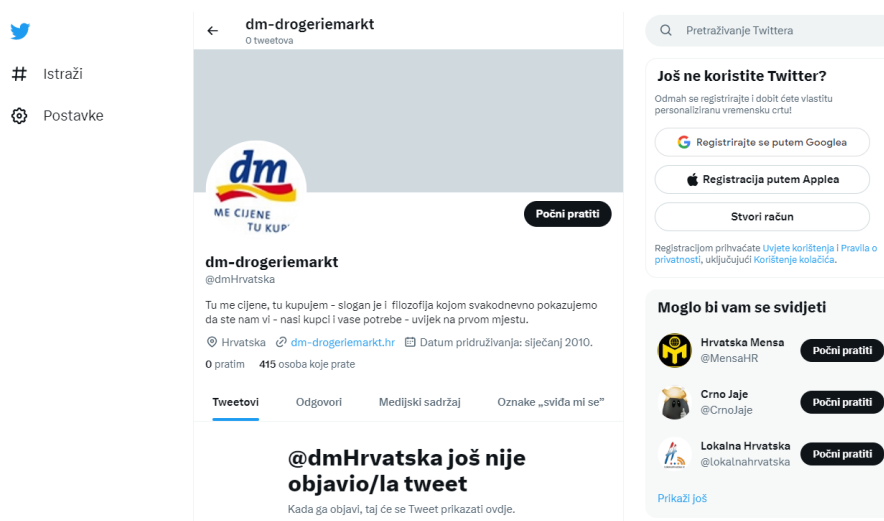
Istraži

Postavke

dm-drogeriemarkt
0 tweetova

dm
ME CIJENE
TU KUP

Počni pratiti

dm-drogeriemarkt
@dmHrvatska

Tu me cijene, tu kupujem - slogan je i filozofija kojom svakodnevno pokazujemo da ste nam vi - nasi kupci i vase potrebe - uvijek na prvom mjestu.

Hrvatska dm-drogeriemarkt.hr Datum pridruživanja: siječanj 2010.

0 pratim 415 osoba koje prate

Tweetovi Odgovori Medijski sadržaj Oznake „sviđa mi se"

@dmHrvatska još nije objavio/la tweet

Kada ga objavi, taj će se Tweet prikazati ovdje.

Pretraživanje Twittera

Još ne koristite Twitter?

Odmah se registrirajte i dobit ćete vlastitu personaliziranu vremensku crtu!

Registrirajte se putem Googlea

Registracija putem Applea

Stvori račun

Registracijom prihvaćate Uvjete korištenja i Pravila o privatnosti, uključujući Korištenje kolačića.

Moglo bi vam se svidjeti

Hrvatska Mensa
@MensaHR
Počni pratiti

Crno Jaje
@CrnoJaje
Počni pratiti

Lokalna Hrvatska
@lokalnahrvatska
Počni pratiti

Prikaži još